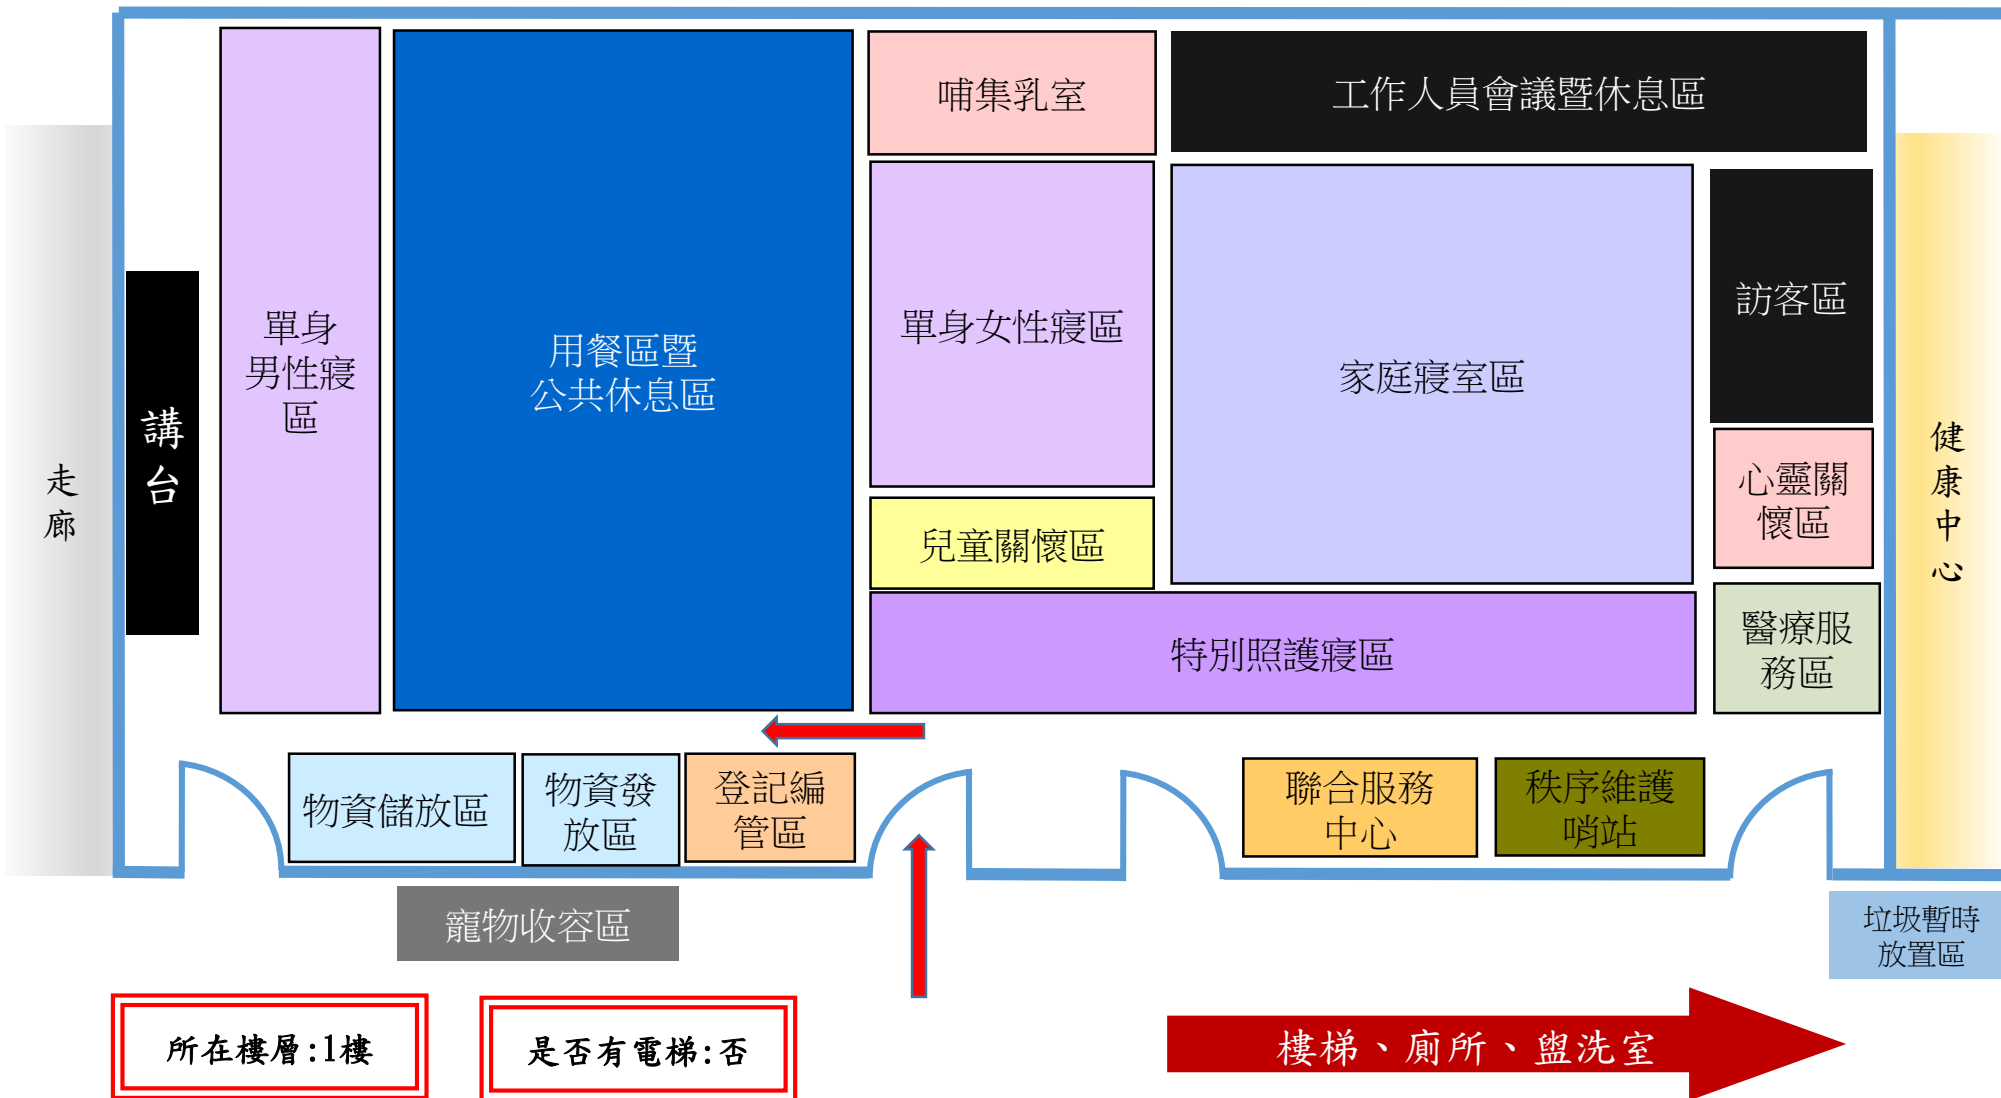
走廊

講台

單身男性寢區

用餐區暨公共休息區

哺集乳室

工作人員會議暨休息區

單身女性寢區

家庭寢室區

訪客區

心靈關懷區

兒童關懷區

特別照護寢區

醫療服務區

健康中心

物資儲放區

物資發放區

登記編管區

聯合服務中心

秩序維護哨站

寵物收容區

垃圾暫時放置區

所在樓層:1樓

是否有電梯:否

樓梯、廁所、盥洗室